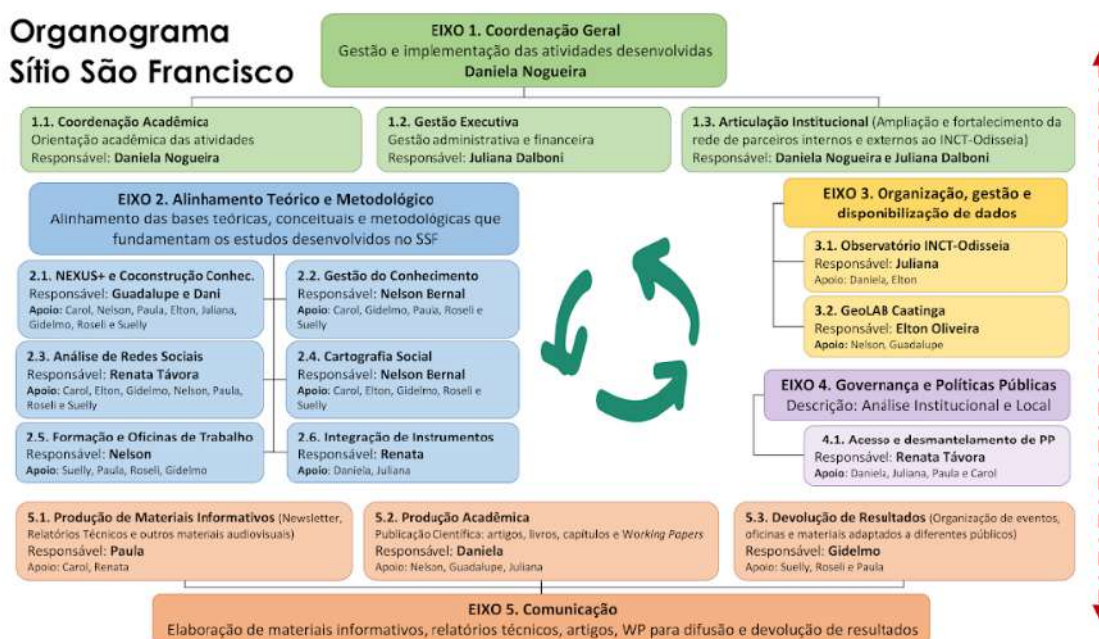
Organograma
Sítio São Francisco

EIXO 1. Coordenação Geral
Gestão e implementação das atividades desenvolvidas
Daniela Nogueira

1.1. Coordenação Acadêmica
Orientação acadêmica das atividades
Responsável: Daniela Nogueira

1.2. Gestão Executiva
Gestão administrativa e financeira
Responsável: Juliana Dalboni

1.3. Articulação Institucional (Ampliação e fortalecimento da rede de parceiros internos e externos ao INCT-Odisseia)
Responsável: Daniela Nogueira e Juliana Dalboni

EIXO 2. Alinhamento Teórico e Metodológico
Alinhamento das bases teóricas, conceituais e metodológicas que fundamentam os estudos desenvolvidos no SSF

2.1. NEXUS+ e Coconstrução Conhec.
Responsável: Guadalupe e Dani
Apoio: Carol, Nelson, Paula, Elton, Juliana, Gidelmo, Roseli e Suelly

2.2. Gestão do Conhecimento
Responsável: Nelson Bernal
Apoio: Carol, Gidelmo, Paula, Roseli e Suelly

2.3. Análise de Redes Sociais
Responsável: Renata Távora
Apoio: Carol, Elton, Gidelmo, Nelson, Paula, Roseli e Suelly

2.4. Cartografia Social
Responsável: Nelson Bernal
Apoio: Carol, Elton, Gidelmo, Roseli e Suelly

2.5. Formação e Oficinas de Trabalho
Responsável: Nelson
Apoio: Suelly, Paula, Roseli, Gidelmo

2.6. Integração de Instrumentos
Responsável: Renata
Apoio: Daniela, Juliana

EIXO 3. Organização, gestão e disponibilização de dados

3.1. Observatório INCT-Odisseia
Responsável: Juliana
Apoio: Daniela, Elton

3.2. GeoLAB Caatinga
Responsável: Elton Oliveira
Apoio: Nelson, Guadalupe

EIXO 4. Governança e Políticas Públicas
Descrição: Análise Institucional e Local

4.1. Acesso e desmantelamento de PP
Responsável: Renata Távora
Apoio: Daniela, Juliana, Paula e Carol

5.1. Produção de Materiais Informativos (Newsletter, Relatórios Técnicos e outros materiais audiovisuais)
Responsável: Paula
Apoio: Carol, Renata

5.2. Produção Acadêmica
Publicação Científica: artigos, livros, capítulos e Working Papers
Responsável: Daniela
Apoio: Nelson, Guadalupe, Juliana

5.3. Devolução de Resultados (Organização de eventos, oficinas e materiais adaptados a diferentes públicos)
Responsável: Gidelmo
Apoio: Suelly, Roseli e Paula

EIXO 5. Comunicação
Elaboração de materiais informativos, relatórios técnicos, artigos, WP para difusão e devolução de resultados